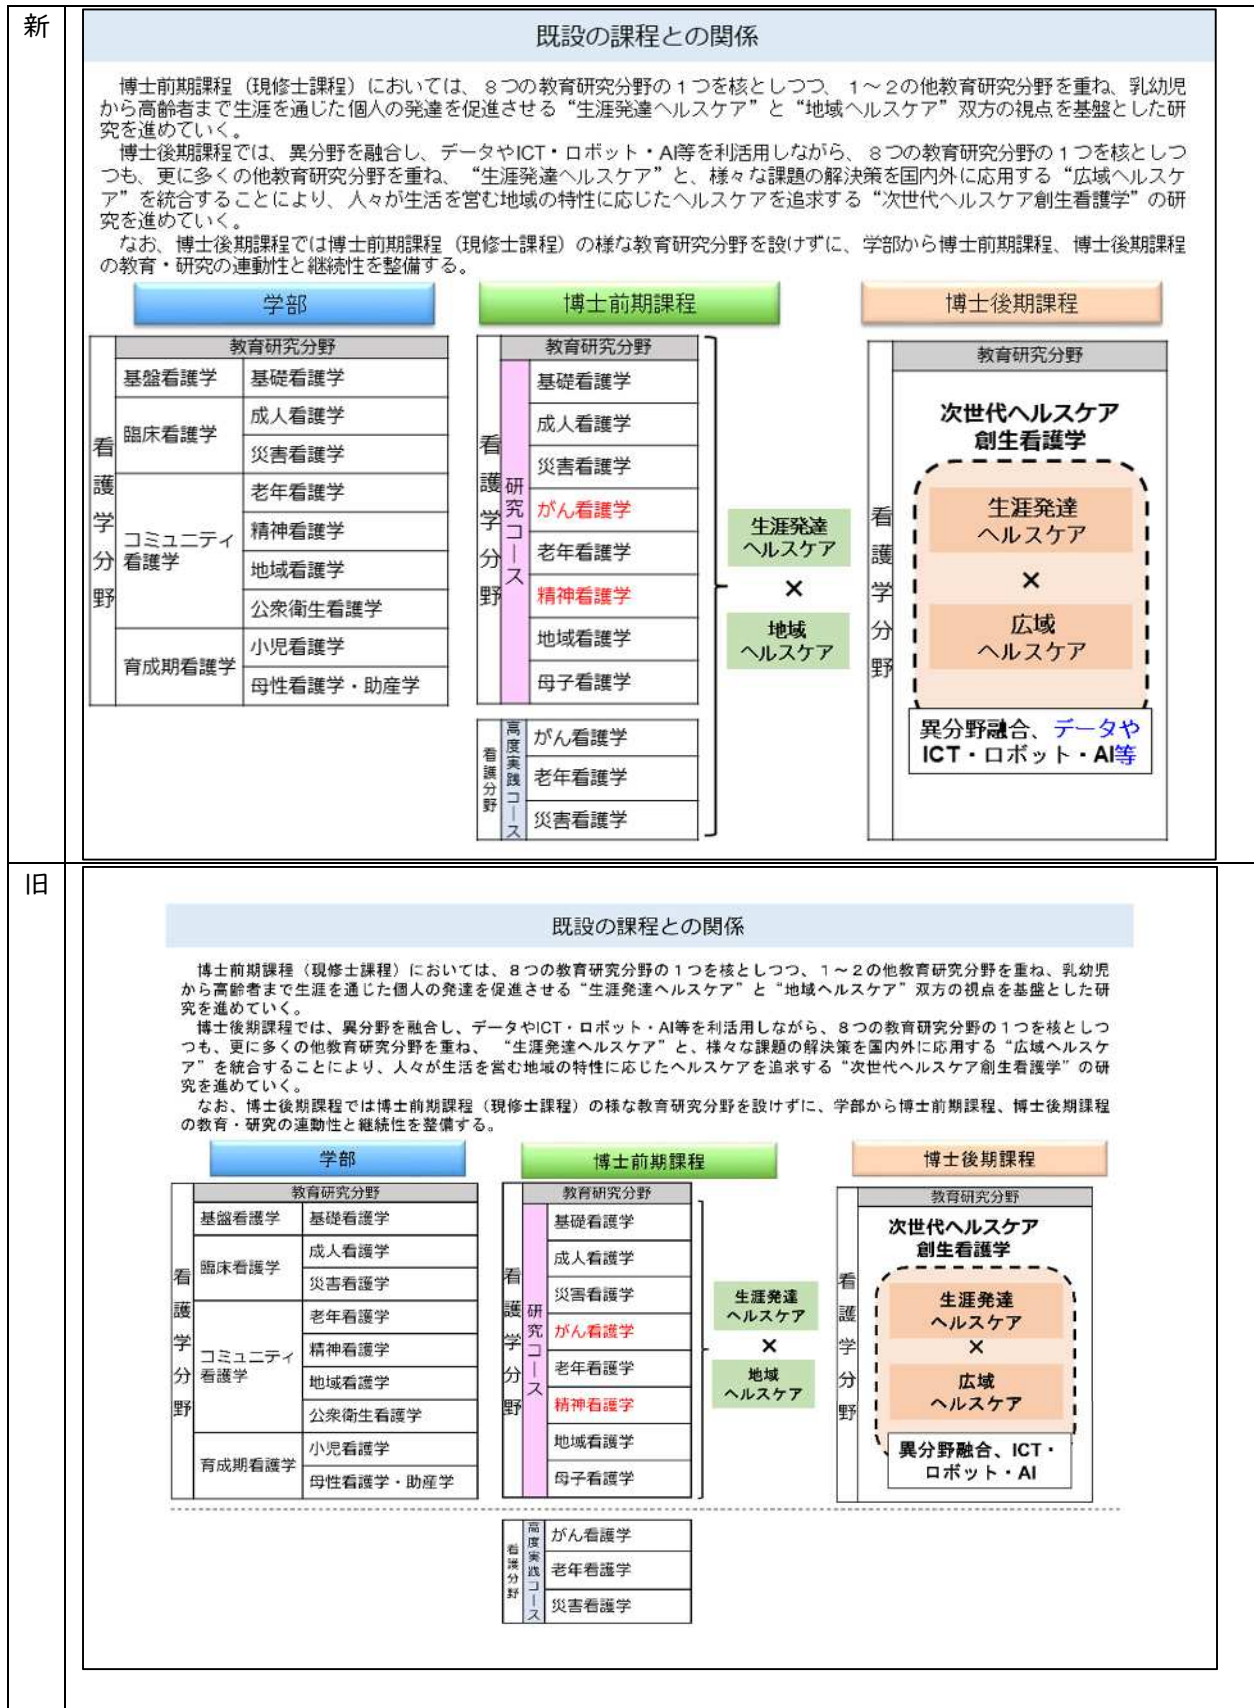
新

既設の課程との関係

博士前期課程（現修士課程）においては、８つの教育研究分野の１つを核とししつつ、１～２の他教育研究分野を重ね、乳幼児から高齢者まで生涯を通じた個人の発達を促進させる“生涯発達ヘルスケア”と“地域ヘルスケア”双方の視点を基盤とした研究を進めていく。

博士後期課程では、異分野を融合し、データやICT・ロボット・AI等を利活用しながら、８つの教育研究分野の１つを核としつつも、更に多くの他教育研究分野を重ね、“生涯発達ヘルスケア”と、様々な課題の解決策を国内外に応用する“広域ヘルスケア”を統合することにより、人々が生活を営む地域の特性に応じたヘルスケアを追求する“次世代ヘルスケア創生看護学”の研究を進めていく。

なお、博士後期課程では博士前期課程（現修士課程）の様な教育研究分野を設けずに、学部から博士前期課程、博士後期課程の教育・研究の連動性と継続性を整備する。

学部　博士前期課程　博士後期課程

看護学分野
| 教育研究分野 | |
|---|---|
| 基盤看護学 | 基礎看護学 |
| 臨床看護学 | 成人看護学 |
| | 災害看護学 |
| コミュニティ看護学 | 老年看護学 |
| | 精神看護学 |
| | 地域看護学 |
| | 公衆衛生看護学 |
| 育成期看護学 | 小児看護学 |
| | 母性看護学・助産学 |

看護学分野 研究コース
| 教育研究分野 |
|---|
| 基礎看護学 |
| 成人看護学 |
| 災害看護学 |
| がん看護学 |
| 老年看護学 |
| 精神看護学 |
| 地域看護学 |
| 母子看護学 |

看護分野 高度実践コース
| がん看護学 |
|---|
| 老年看護学 |
| 災害看護学 |

生涯発達ヘルスケア
×
地域ヘルスケア

看護学分野
教育研究分野
次世代ヘルスケア創生看護学
生涯発達ヘルスケア
×
広域ヘルスケア
異分野融合、データやICT・ロボット・AI等

旧

既設の課程との関係

博士前期課程（現修士課程）においては、８つの教育研究分野の１つを核としつつ、１～２の他教育研究分野を重ね、乳幼児から高齢者まで生涯を通じた個人の発達を促進させる“生涯発達ヘルスケア”と“地域ヘルスケア”双方の視点を基盤とした研究を進めていく。

博士後期課程では、異分野を融合し、データやICT・ロボット・AI等を利活用しながら、８つの教育研究分野の１つを核としつつも、更に多くの他教育研究分野を重ね、“生涯発達ヘルスケア”と、様々な課題の解決策を国内外に応用する“広域ヘルスケア”を統合することにより、人々が生活を営む地域の特性に応じたヘルスケアを追求する“次世代ヘルスケア創生看護学”の研究を進めていく。

なお、博士後期課程では博士前期課程（現修士課程）の様な教育研究分野を設けずに、学部から博士前期課程、博士後期課程の教育・研究の連動性と継続性を整備する。

学部　博士前期課程　博士後期課程

看護学分野
| 教育研究分野 | |
|---|---|
| 基盤看護学 | 基礎看護学 |
| 臨床看護学 | 成人看護学 |
| | 災害看護学 |
| コミュニティ看護学 | 老年看護学 |
| | 精神看護学 |
| | 地域看護学 |
| | 公衆衛生看護学 |
| 育成期看護学 | 小児看護学 |
| | 母性看護学・助産学 |

看護学分野 研究コース
| 教育研究分野 |
|---|
| 基礎看護学 |
| 成人看護学 |
| 災害看護学 |
| がん看護学 |
| 老年看護学 |
| 精神看護学 |
| 地域看護学 |
| 母子看護学 |

生涯発達ヘルスケア
×
地域ヘルスケア

看護学分野
教育研究分野
次世代ヘルスケア創生看護学
生涯発達ヘルスケア
×
広域ヘルスケア
異分野融合、ICT・ロボット・AI

看護分野 高度実践コース
| がん看護学 |
|---|
| 老年看護学 |
| 災害看護学 |